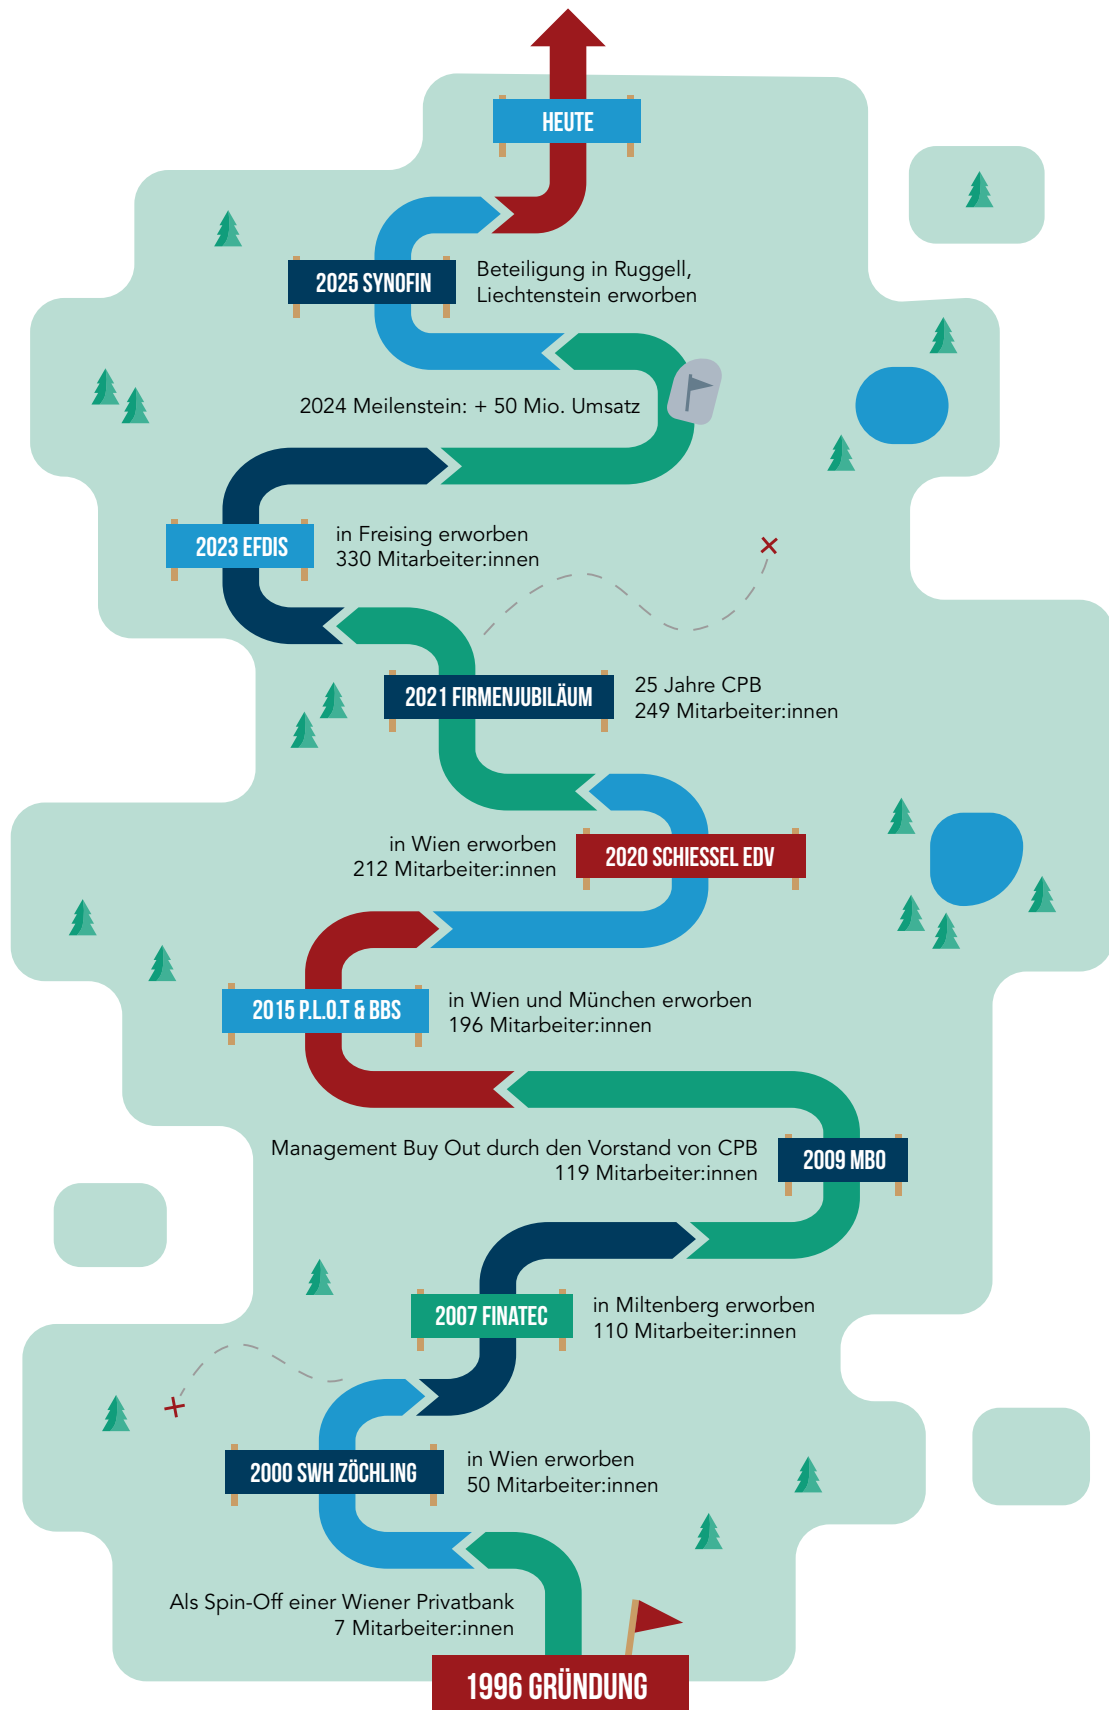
HEUTE

2025 SYNOFIN
Beteiligung in Ruggell, Liechtenstein erworben

2024 Meilenstein: + 50 Mio. Umsatz

2023 EFDIS
in Freising erworben
330 Mitarbeiter:innen

2021 FIRMENJUBILÄUM
25 Jahre CPB
249 Mitarbeiter:innen

in Wien erworben
212 Mitarbeiter:innen
2020 SCHIESSEL EDV

2015 P.L.O.T & BBS
in Wien und München erworben
196 Mitarbeiter:innen

Management Buy Out durch den Vorstand von CPB
119 Mitarbeiter:innen
2009 MBO

2007 FINATEC
in Miltenberg erworben
110 Mitarbeiter:innen

2000 SWH ZÖCHLING
in Wien erworben
50 Mitarbeiter:innen

Als Spin-Off einer Wiener Privatbank
7 Mitarbeiter:innen

1996 GRÜNDUNG